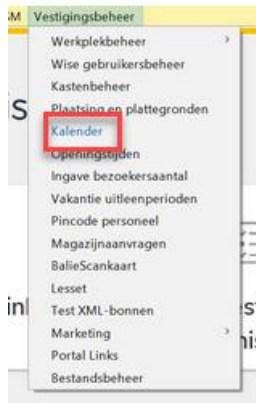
M Vestigingsbeheer

Werkplekbeheer
Wise gebruikersbeheer
Kastenbeheer
Plaatsing en plattegronden
Kalender
Openingstijden
Ingave bezoekersaantal
Vakantie uitleenperioden
Pincode personeel
Magazijnaanvragen
BalieScankaart
Lesset
Test XML-bonnen
Marketing
Portal Links
Bestandsbeheer

is
ink
est
nis